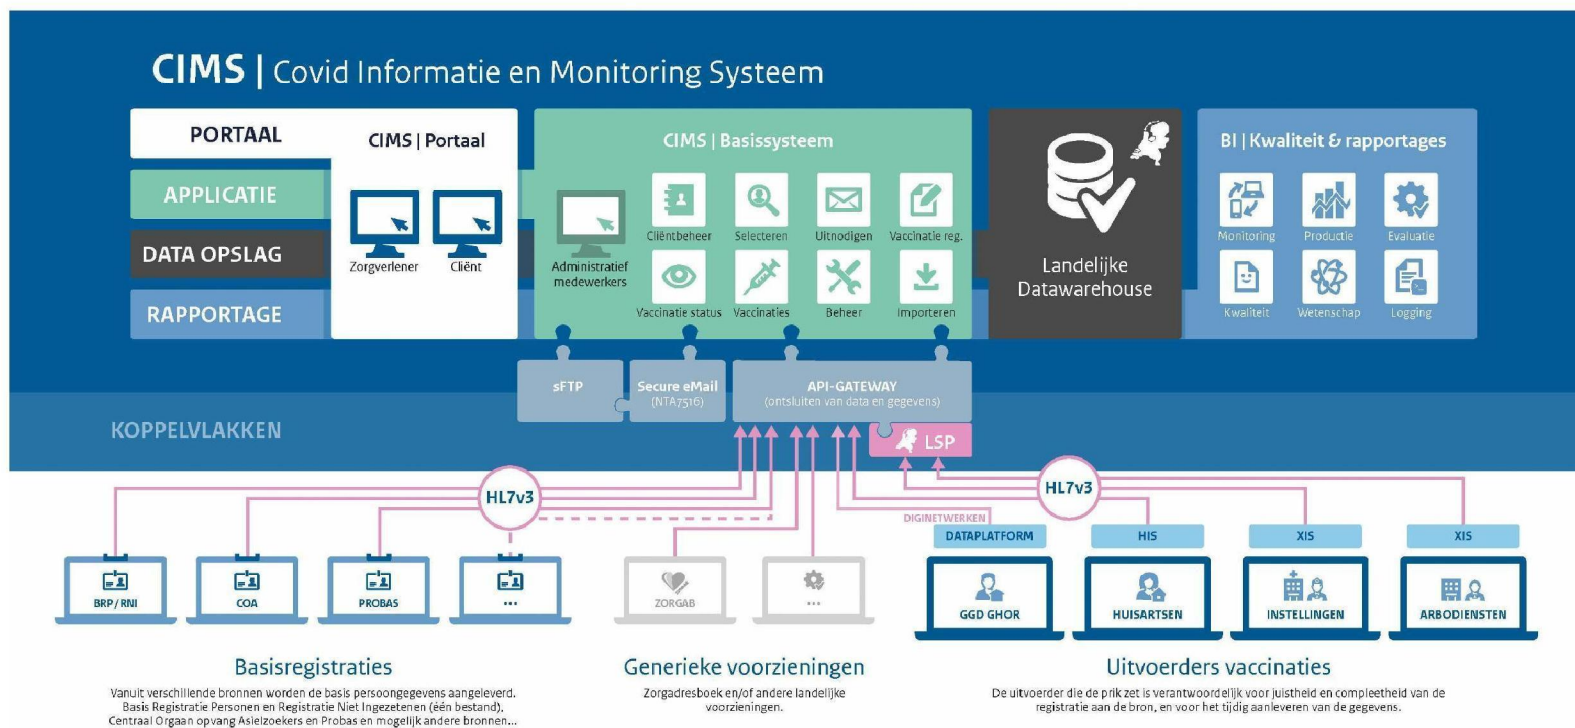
CIMS | Covid Informatie en Monitoring Systeem

PORTAAL

APPLICATIE

DATA OPSLAG

RAPPORTAGE

CIMS | Portaal

Zorgverlener

Cliënt

CIMS | Basissysteem

Administratief medewerkers

Cliëntbeheer

Selecteren

Uitnodigen

Vaccinatie reg.

Vaccinatie status

Vaccinaties

Beheer

Importeren

Landelijke Datawarehouse

BI | Kwaliteit & rapportages

Monitoring

Productie

Evaluatie

Kwaliteit

Wetenschap

Logging

sFTP

Secure eMail (NTA7516)

API-GATEWAY (ontsluiten van data en gegevens)

LSP

KOPPELVLAKKEN

HL7v3

HL7v3

DIGINETWERKEN

DATAPLATFORM

HIS

XIS

XIS

BRP / RNI

COA

PROBAS

...

ZORGAB

...

GGD GHOR

HUISARTSEN

INSTELLINGEN

ARBODIENSTEN

Basisregistraties

Vanuit verschillende bronnen worden de basis persoongegevens aangeleverd. Basis Registratie Personen en Registratie Niet Ingezetenen (één bestand), Centraal Orgaan opvang Asielzoekers en Probas en mogelijk andere bronnen...

Generieke voorzieningen

Zorgadresboek en/of andere landelijke voorzieningen.

Uitvoerders vaccinaties

De uitvoerder die de prik zet is verantwoordelijk voor juistheid en compleetheid van de registratie aan de bron, en voor het tijdig aanleveren van de gegevens.